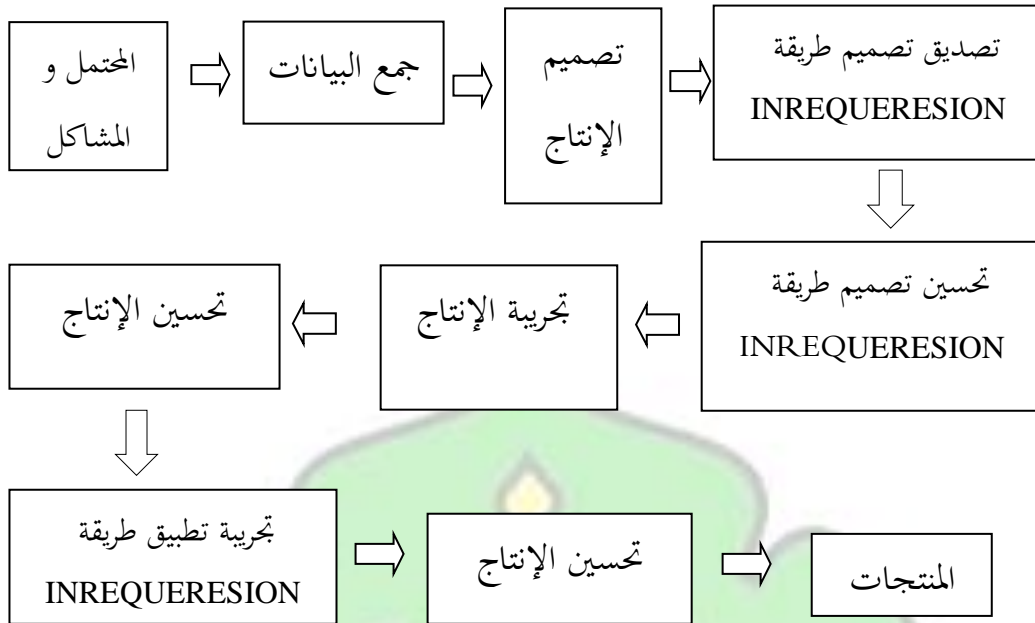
المحتمل و المشاكل

جمع البيانات

تصميم الإنتاج

تصديق تصميم طريقة INREQUERESION

تحسين تصميم طريقة INREQUERESION

تجربة الإنتاج

تحسين الإنتاج

تجربة تطبيق طريقة INREQUERESION

تحسين الإنتاج

المنتجات